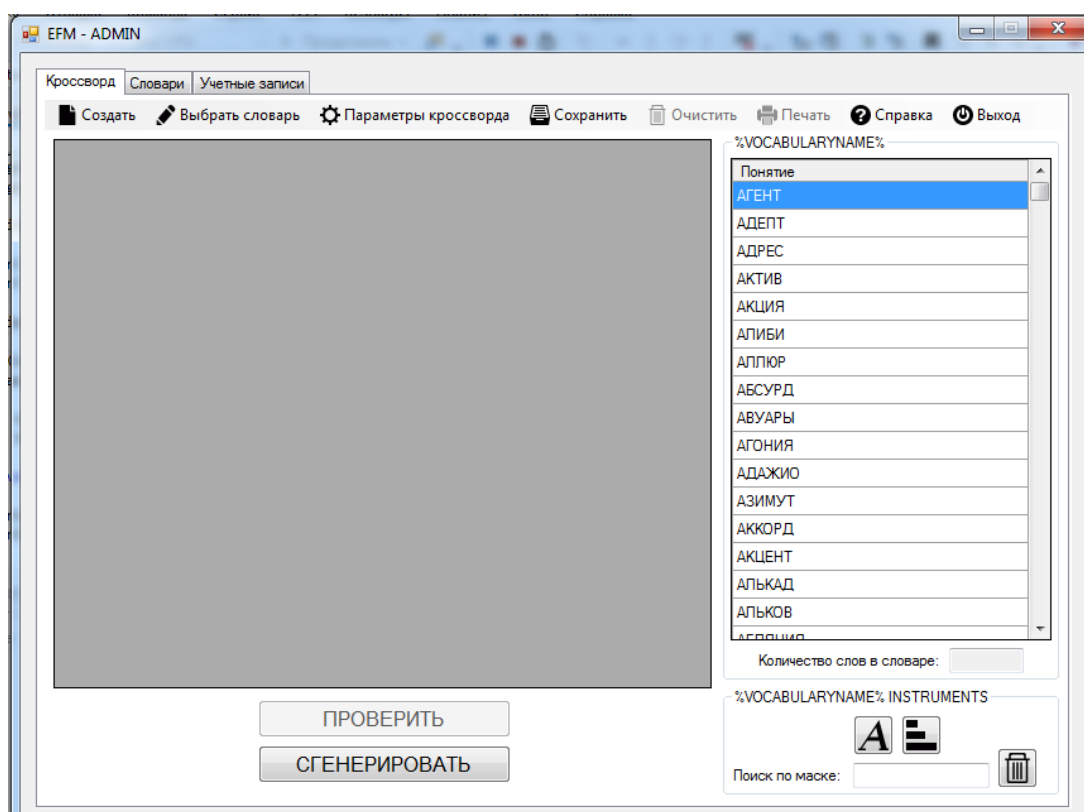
EFM - ADMIN

Кроссворд | Словари | Учетные записи

Создать | Выбрать словарь | Параметры кроссворда | Сохранить | Очистить | Печать | Справка | Выход

%VOCABULARYNAME%

| Понятие |
|---|
| АГЕНТ |
| АДЕПТ |
| АДРЕС |
| АКТИВ |
| АКЦИЯ |
| АЛИБИ |
| АЛЛЮР |
| АБСУРД |
| АВУАРЫ |
| АГОНИЯ |
| АДАЖИО |
| АЗИМУТ |
| АККОРД |
| АКЦЕНТ |
| АЛЬКАД |
| АЛЬКОВ |
| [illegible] |

Количество слов в словаре:

ПРОВЕРИТЬ

СГЕНЕРИРОВАТЬ

%VOCABULARYNAME% INSTRUMENTS

A

Поиск по маске: